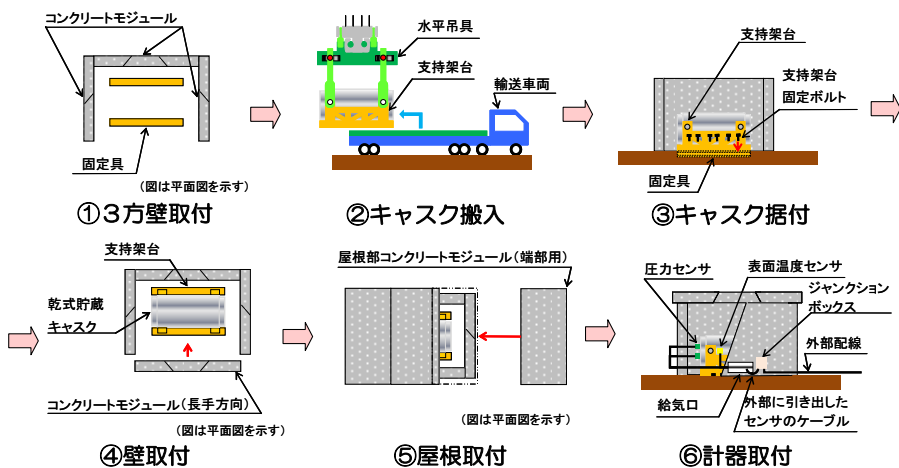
コンクリートモジュール

固定具

（図は平面図を示す）

①３方壁取付

水平吊具

支持架台

輸送車両

②キャスク搬入

支持架台

支持架台固定ボルト

固定具

③キャスク据付

支持架台

乾式貯蔵キャスク

コンクリートモジュール（長手方向）

（図は平面図を示す）

④壁取付

屋根部コンクリートモジュール（端部用）

（図は平面図を示す）

⑤屋根取付

圧力センサ

表面温度センサ

ジャンクションボックス

外部配線

給気口

外部に引き出したセンサのケーブル

⑥計器取付